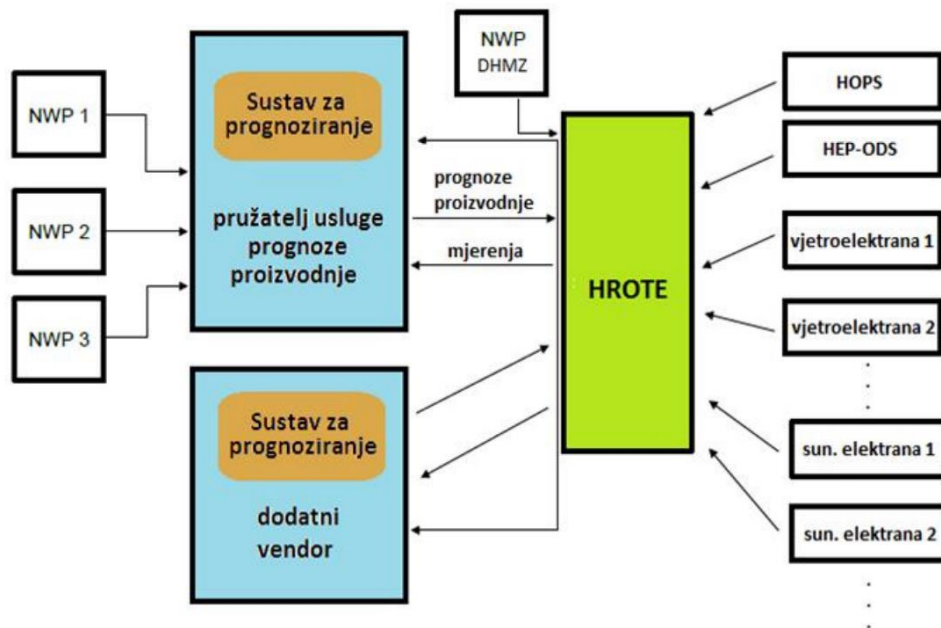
NWP 1

NWP 2

NWP 3

Sustav za prognoziranje

pružatelj usluge prognoze proizvodnje

NWP DHMZ

prognoze proizvodnje

mjerenja

HROTE

Sustav za prognoziranje

dodatni vendor

HOPS

HEP-ODS

vjetroelektrana 1

vjetroelektrana 2

sun. elektrana 1

sun. elektrana 2